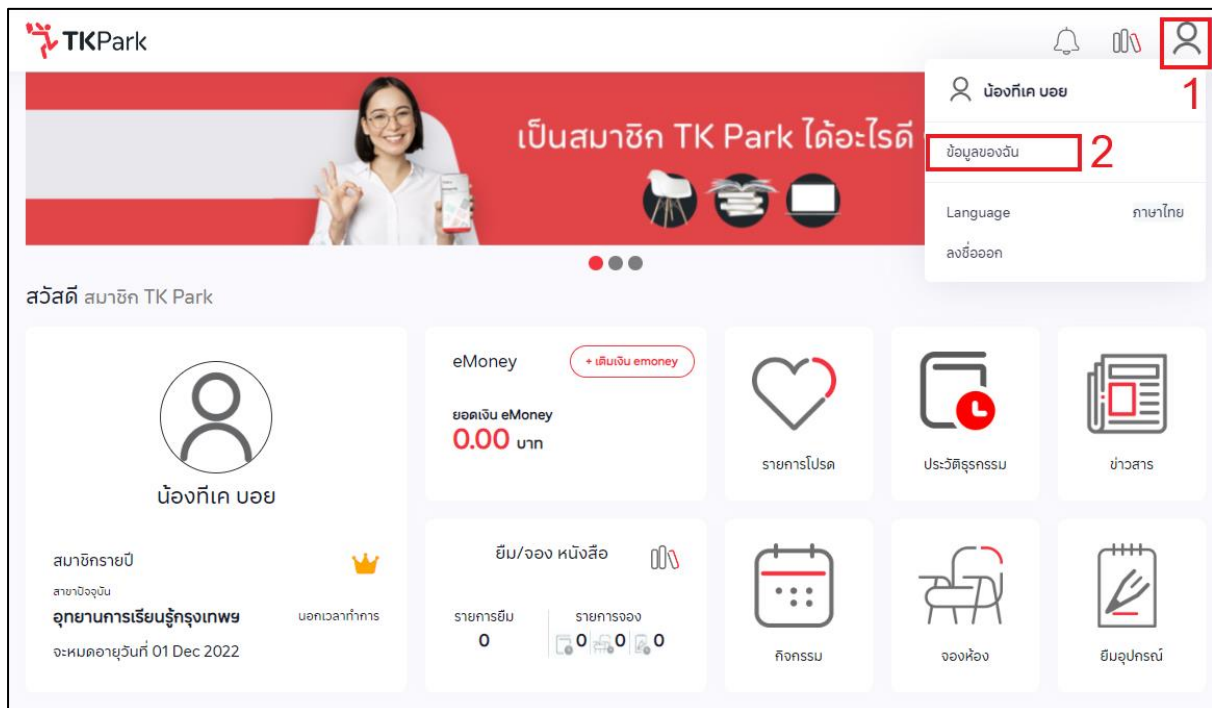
TKPark

1

น้องทีเค บอย

ข้อมูลของฉัน 2

Language ภาษาไทย

ลงชื่อออก

เป็นสมาชิก TK Park ได้อะไรดี

สวัสดี สมาชิก TK Park

น้องทีเค บอย

สมาชิกรายปี

สาขาปัจจุบัน

อุทยานการเรียนรู้กรุงเทพฯ นอกเวลาทำการ

จะหมดอายุวันที่ 01 Dec 2022

eMoney

+ เติมเงิน emoney

ยอดเงิน eMoney

0.00 บาท

ยืม/จอง หนังสือ

รายการยืม

0

รายการจอง

0 0 0

รายการโปรด

ประวัติธุรกรรม

ข่าวสาร

กิจกรรม

จองห้อง

ยืมอุปกรณ์